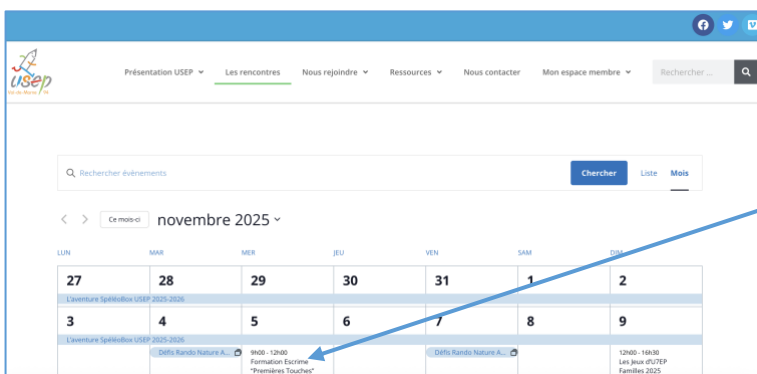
usep
Val-de-Marne

Présentation USEP
Les rencontres
Nous rejoindre
Ressources
Nous contacter
Mon espace membre
Rechercher ...

Rechercher évènements
Chercher
Liste
Mois

Ce mois-ci
novembre 2025

| LUN | MAR | MER | JEU | VEN | SAM | DIM |
|---|---|---|---|---|---|---|
| 27 | 28 | 29 | 30 | 31 | 1 | 2 |
| L'aventure SpéléoBox USEP 2025-2026 | | | | | | |
| 3 | 4 | 5 | 6 | 7 | 8 | 9 |
| L'aventure SpéléoBox USEP 2025-2026 | | | | | | |
| | Défis Rando Nature A... | 9h00 - 12h00 Formation Escrime "Premières Touches" | | Défis Rando Nature A... | | 12h00 - 16h30 Les Jeux d'U7EP Familles 2025 |